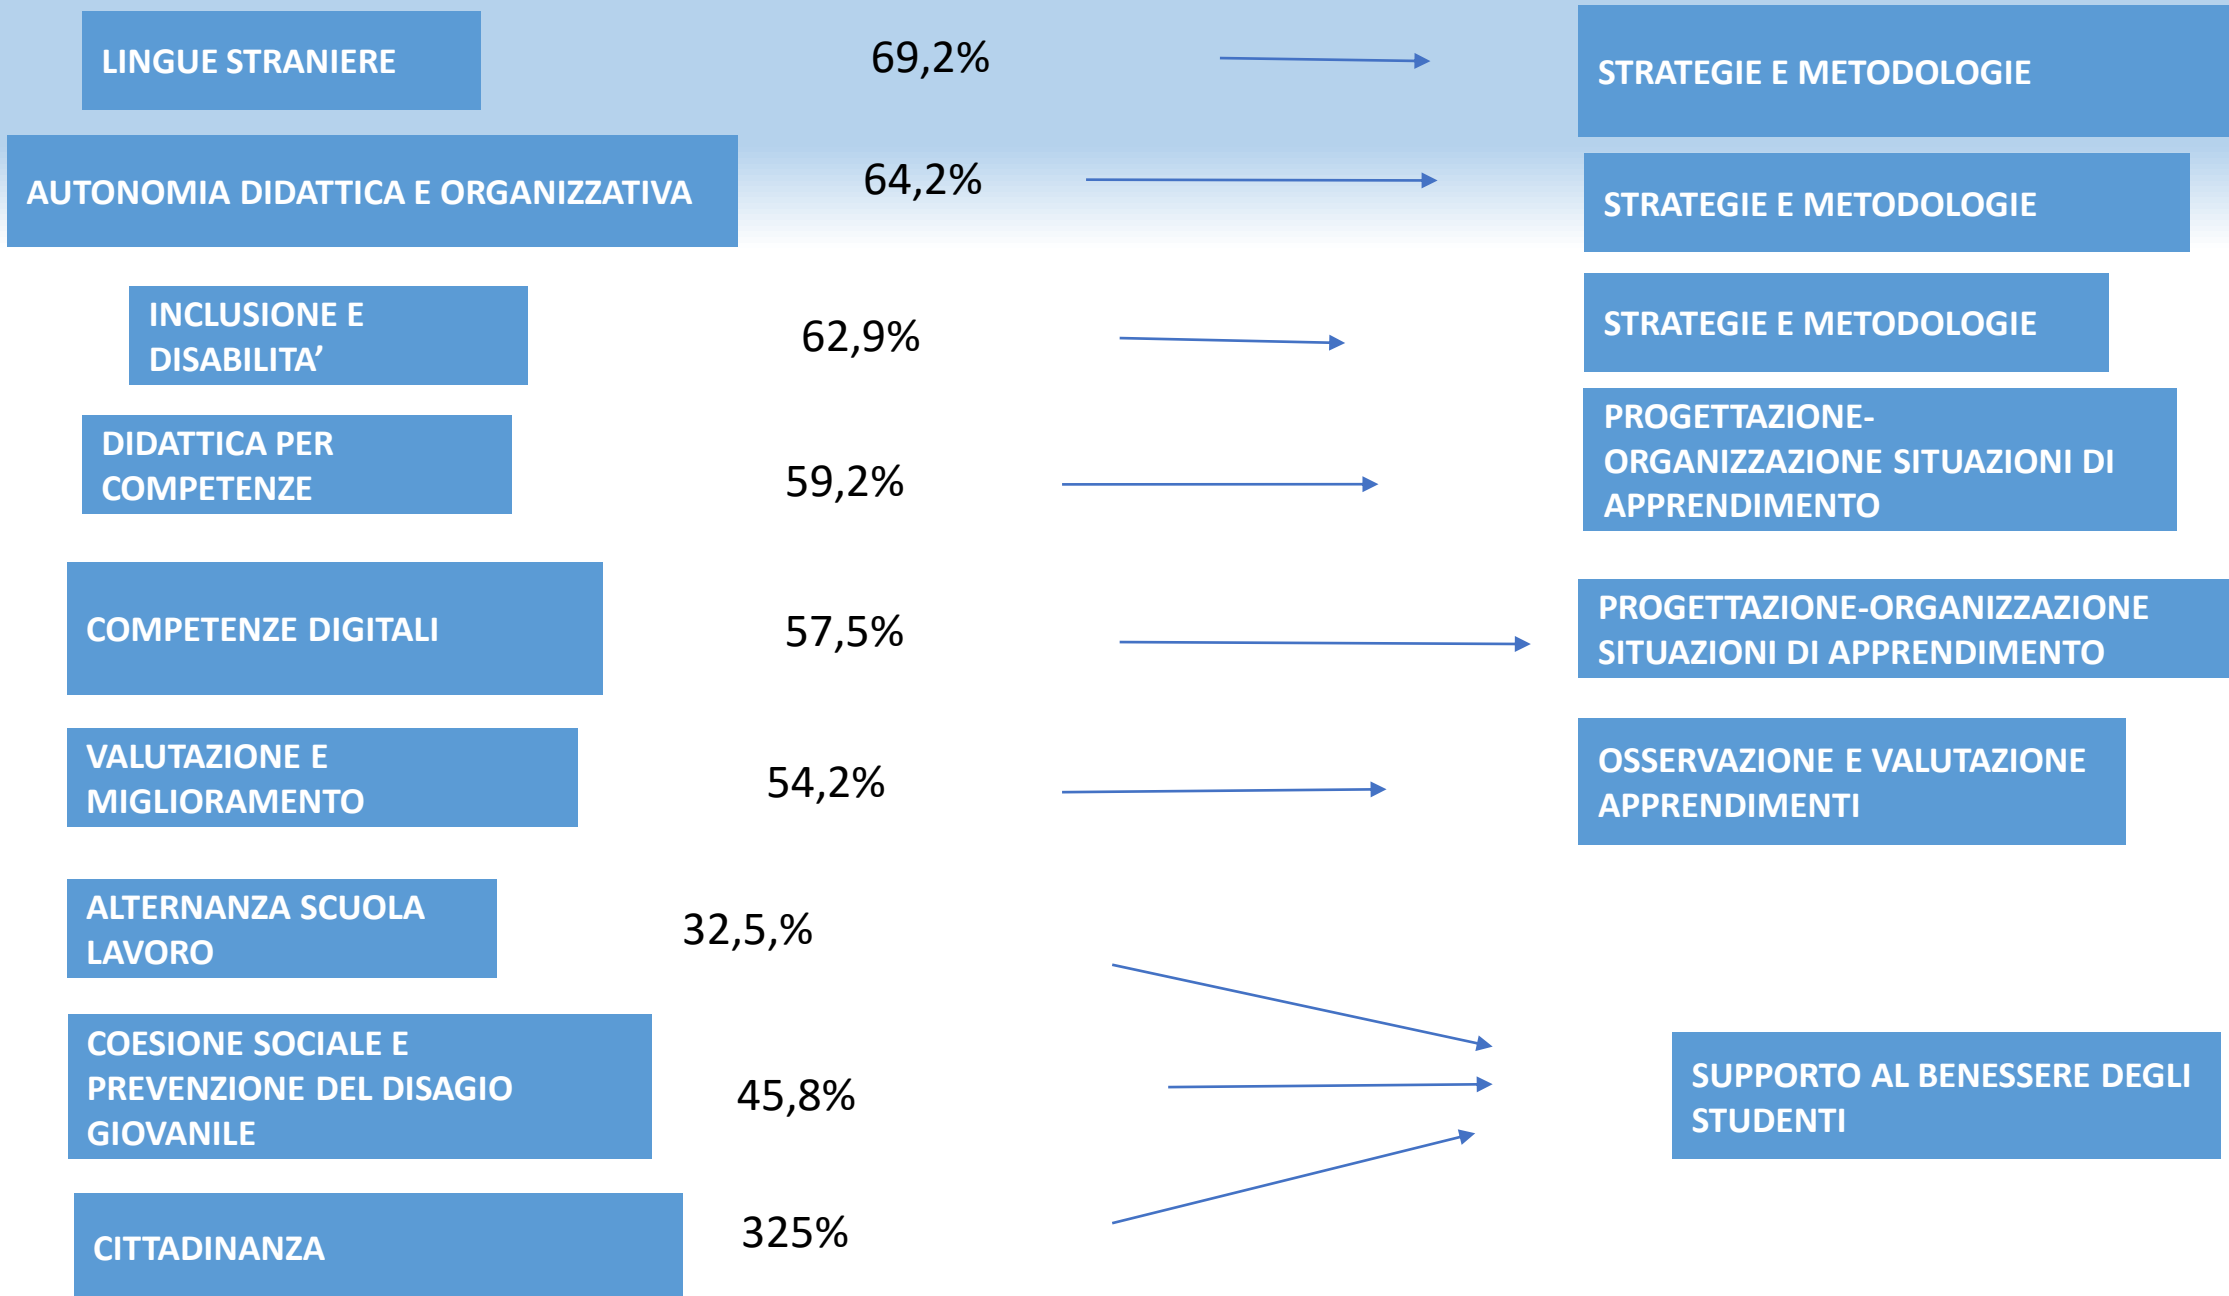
LINGUE STRANIERE

69,2%

STRATEGIE E METODOLOGIE

AUTONOMIA DIDATTICA E ORGANIZZATIVA

64,2%

STRATEGIE E METODOLOGIE

INCLUSIONE E DISABILITA’

62,9%

STRATEGIE E METODOLOGIE

DIDATTICA PER COMPETENZE

59,2%

PROGETTAZIONE-ORGANIZZAZIONE SITUAZIONI DI APPRENDIMENTO

COMPETENZE DIGITALI

57,5%

PROGETTAZIONE-ORGANIZZAZIONE SITUAZIONI DI APPRENDIMENTO

VALUTAZIONE E MIGLIORAMENTO

54,2%

OSSERVAZIONE E VALUTAZIONE APPRENDIMENTI

ALTERNANZA SCUOLA LAVORO

32,5,%

COESIONE SOCIALE E PREVENZIONE DEL DISAGIO GIOVANILE

45,8%

SUPPORTO AL BENESSERE DEGLI STUDENTI

CITTADINANZA

325%